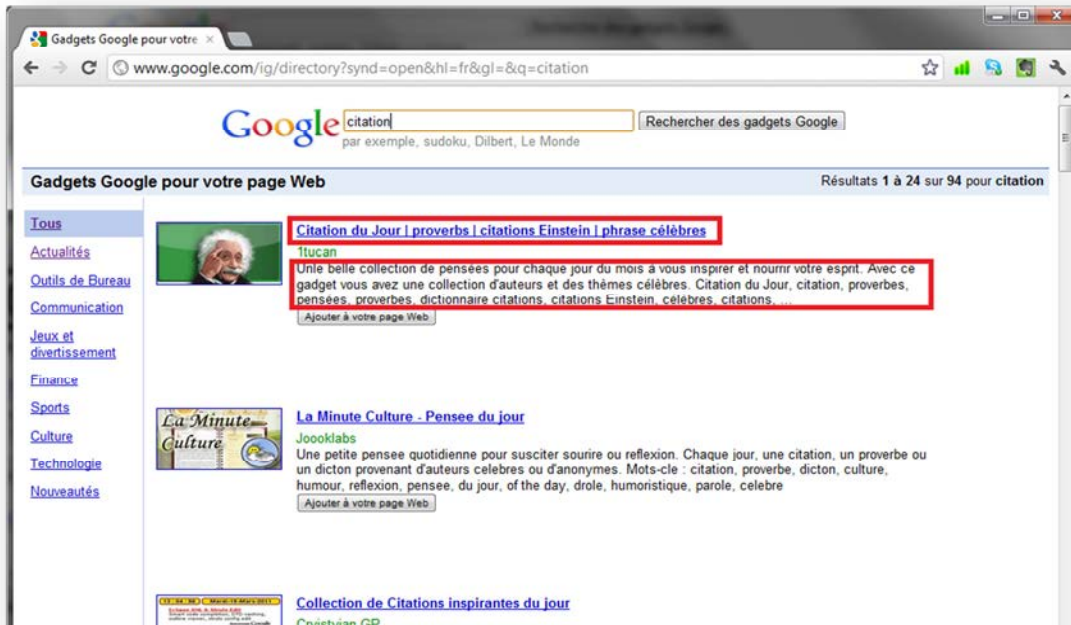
Gadgets Google pour votre ×

www.google.com/ig/directory?synd=open&hl=fr&gl=&q=citation

Google citation Rechercher des gadgets Google
par exemple, sudoku, Dilbert, Le Monde

Gadgets Google pour votre page Web

Résultats 1 à 24 sur 94 pour citation

Tous
Actualités
Outils de Bureau
Communication
Jeux et divertissement
Finance
Sports
Culture
Technologie
Nouveautés

Citation du Jour | proverbs | citations Einstein | phrase célèbres
1tucan
Une belle collection de pensées pour chaque jour du mois à vous inspirer et nourrir votre esprit. Avec ce gadget vous avez une collection d'auteurs et des thèmes célèbres. Citation du Jour, citation, proverbes, pensées, proverbes, dictionnaire citations, citations Einstein, célèbres, citations, ...
Ajouter à votre page Web

La Minute Culture
La Minute Culture - Pensee du jour
Joooklabs
Une petite pensee quotidienne pour susciter sourire ou reflexion. Chaque jour, une citation, un proverbe ou un dicton provenant d'auteurs celebres ou d'anonymes. Mots-cle : citation, proverbe, dicton, culture, humour, reflexion, pensee, du jour, of the day, drole, humoristique, parole, celebre
Ajouter à votre page Web

Collection de Citations inspirantes du jour
Cristyian GP